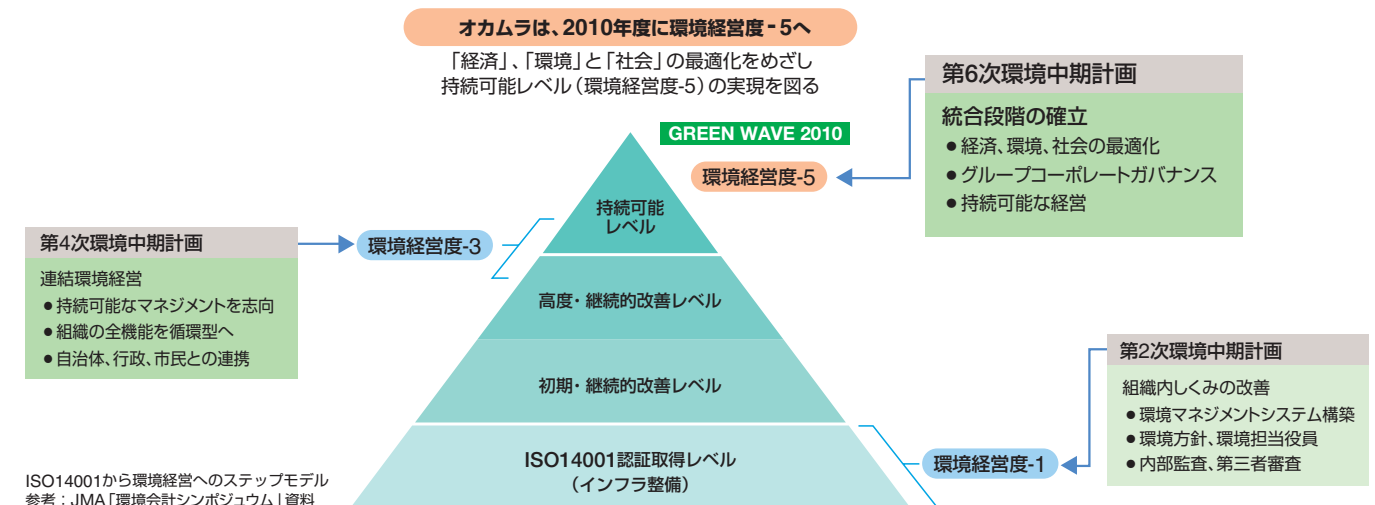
オカムラは、2010年度に環境経営度 - 5へ

「経済」、「環境」と「社会」の最適化をめざし
持続可能レベル（環境経営度-5）の実現を図る

GREEN WAVE 2010

第6次環境中期計画

統合段階の確立
● 経済、環境、社会の最適化
● グループコーポレートガバナンス
● 持続可能な経営

環境経営度-5

持続可能
レベル

第4次環境中期計画

連結環境経営
● 持続可能なマネジメントを志向
● 組織の全機能を循環型へ
● 自治体、行政、市民との連携

環境経営度-3

高度・継続的改善レベル

初期・継続的改善レベル

第2次環境中期計画

組織内しくみの改善
● 環境マネジメントシステム構築
● 環境方針、環境担当役員
● 内部監査、第三者審査

ISO14001認証取得レベル
（インフラ整備）

環境経営度-1

ISO14001から環境経営へのステップモデル
参考：JMA「環境会計シンポジュウム」資料